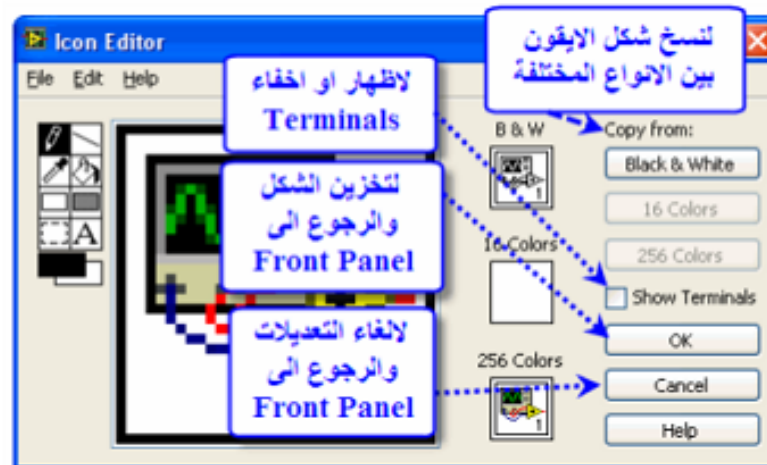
Icon Editor

File Edit Help

لنسخ شكل الايقون بين الانواع المختلفة

لاظهار او اخفاء Terminals

لتخزين الشكل والرجوع الى Front Panel

لالغاء التعديلات والرجوع الى Front Panel

B & W

16 Colors

256 Colors

Copy from:

Black & White

16 Colors

256 Colors

Show Terminals

OK

Cancel

Help